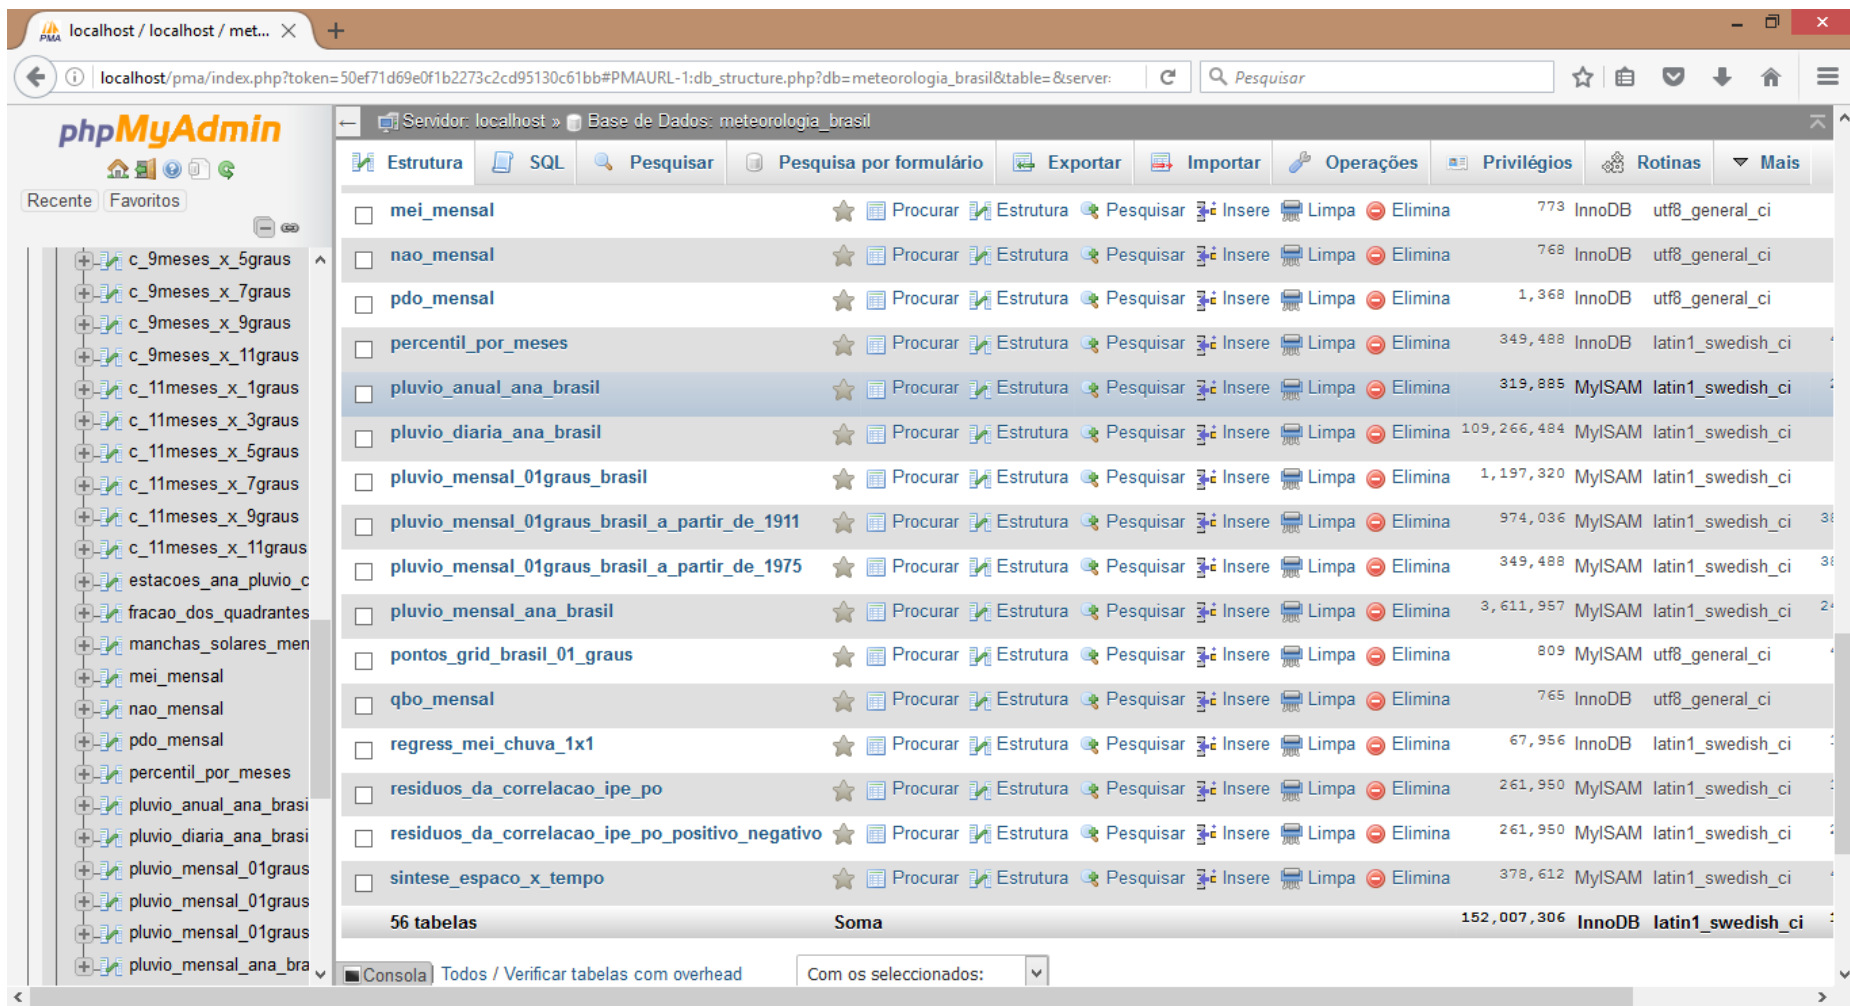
localhost / localhost / met...

localhost/pma/index.php?token=50ef71d69e0f1b2273c2cd95130c61bb#PMAURL-1:db_structure.php?db=meteorologia_brasil&table=&server:

Pesquisar

phpMyAdmin

Recente Favoritos

c_9meses_x_5graus
c_9meses_x_7graus
c_9meses_x_9graus
c_9meses_x_11graus
c_11meses_x_1graus
c_11meses_x_3graus
c_11meses_x_5graus
c_11meses_x_7graus
c_11meses_x_9graus
c_11meses_x_11graus
estacoes_ana_pluvio_c
fracao_dos_quadrantes
manchas_solares_men
mei_mensal
nao_mensal
pdo_mensal
percentil_por_meses
pluvio_anual_ana_brasi
pluvio_diaria_ana_brasi
pluvio_mensal_01graus
pluvio_mensal_01graus
pluvio_mensal_01graus
pluvio_mensal_ana_bra

Servidor: localhost » Base de Dados: meteorologia_brasil

Estrutura SQL Pesquisar Pesquisa por formulário Exportar Importar Operações Privilégios Rotinas Mais

| | Tabela | | | | | | | | Registos | Tipo | Agrupamento |
|---|---|---|---|---|---|---|---|---|---|---|---|
| | mei_mensal | Procurar | Estrutura | Pesquisar | Insere | Limpa | Elimina | | 773 | InnoDB | utf8_general_ci |
| | nao_mensal | Procurar | Estrutura | Pesquisar | Insere | Limpa | Elimina | | 768 | InnoDB | utf8_general_ci |
| | pdo_mensal | Procurar | Estrutura | Pesquisar | Insere | Limpa | Elimina | | 1,368 | InnoDB | utf8_general_ci |
| | percentil_por_meses | Procurar | Estrutura | Pesquisar | Insere | Limpa | Elimina | | 349,488 | InnoDB | latin1_swedish_ci |
| | pluvio_anual_ana_brasil | Procurar | Estrutura | Pesquisar | Insere | Limpa | Elimina | | 319,885 | MyISAM | latin1_swedish_ci |
| | pluvio_diaria_ana_brasil | Procurar | Estrutura | Pesquisar | Insere | Limpa | Elimina | | 109,266,484 | MyISAM | latin1_swedish_ci |
| | pluvio_mensal_01graus_brasil | Procurar | Estrutura | Pesquisar | Insere | Limpa | Elimina | | 1,197,320 | MyISAM | latin1_swedish_ci |
| | pluvio_mensal_01graus_brasil_a_partir_de_1911 | Procurar | Estrutura | Pesquisar | Insere | Limpa | Elimina | | 974,036 | MyISAM | latin1_swedish_ci |
| | pluvio_mensal_01graus_brasil_a_partir_de_1975 | Procurar | Estrutura | Pesquisar | Insere | Limpa | Elimina | | 349,488 | MyISAM | latin1_swedish_ci |
| | pluvio_mensal_ana_brasil | Procurar | Estrutura | Pesquisar | Insere | Limpa | Elimina | | 3,611,957 | MyISAM | latin1_swedish_ci |
| | pontos_grid_brasil_01_graus | Procurar | Estrutura | Pesquisar | Insere | Limpa | Elimina | | 809 | MyISAM | utf8_general_ci |
| | qbo_mensal | Procurar | Estrutura | Pesquisar | Insere | Limpa | Elimina | | 765 | InnoDB | utf8_general_ci |
| | regress_mei_chuva_1x1 | Procurar | Estrutura | Pesquisar | Insere | Limpa | Elimina | | 67,956 | InnoDB | latin1_swedish_ci |
| | residuos_da_correlacao_ipe_po | Procurar | Estrutura | Pesquisar | Insere | Limpa | Elimina | | 261,950 | MyISAM | latin1_swedish_ci |
| | residuos_da_correlacao_ipe_po_positivo_negativo | Procurar | Estrutura | Pesquisar | Insere | Limpa | Elimina | | 261,950 | MyISAM | latin1_swedish_ci |
| | sintese_espaco_x_tempo | Procurar | Estrutura | Pesquisar | Insere | Limpa | Elimina | | 378,612 | MyISAM | latin1_swedish_ci |
| | 56 tabelas | Soma | | | | | | | 152,007,306 | InnoDB | latin1_swedish_ci |

Consola Todos / Verificar tabelas com overhead Com os seleccionados: